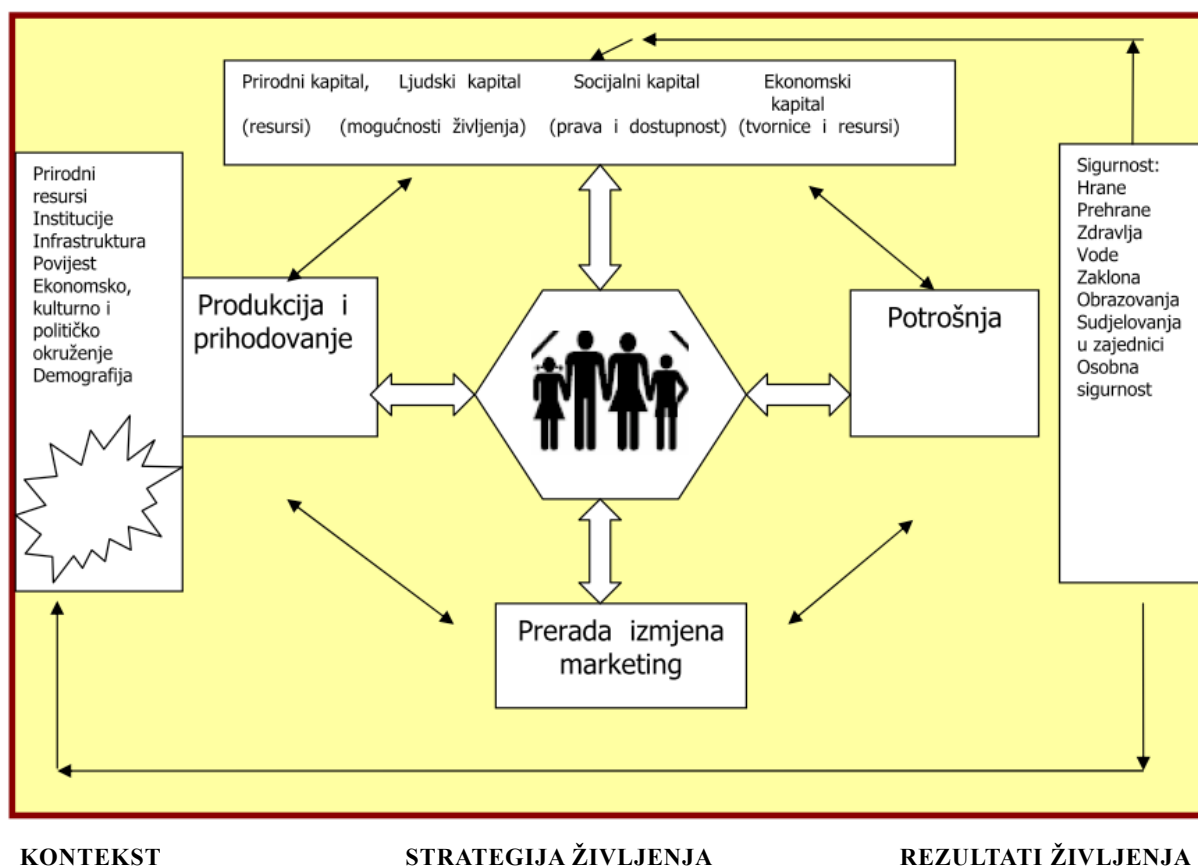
Prirodni kapital, (resursi)

Ljudski kapital (mogućnosti življenja)

Socijalni kapital (prava i dostupnost)

Ekonomski kapital (tvornice i resursi)

Prirodni resursi
Institucije
Infrastruktura
Povijest
Ekonomsko, kulturno i političko okruženje
Demografija

Produkcija i prihodovanje

Potrošnja

Sigurnost:
Hrane
Prehrane
Zdravlja
Vode
Zaklona
Obrazovanja
Sudjelovanja u zajednici
Osobna sigurnost

Prerada izmjena marketing

KONTEKST

STRATEGIJA ŽIVLJENJA

REZULTATI ŽIVLJENJA